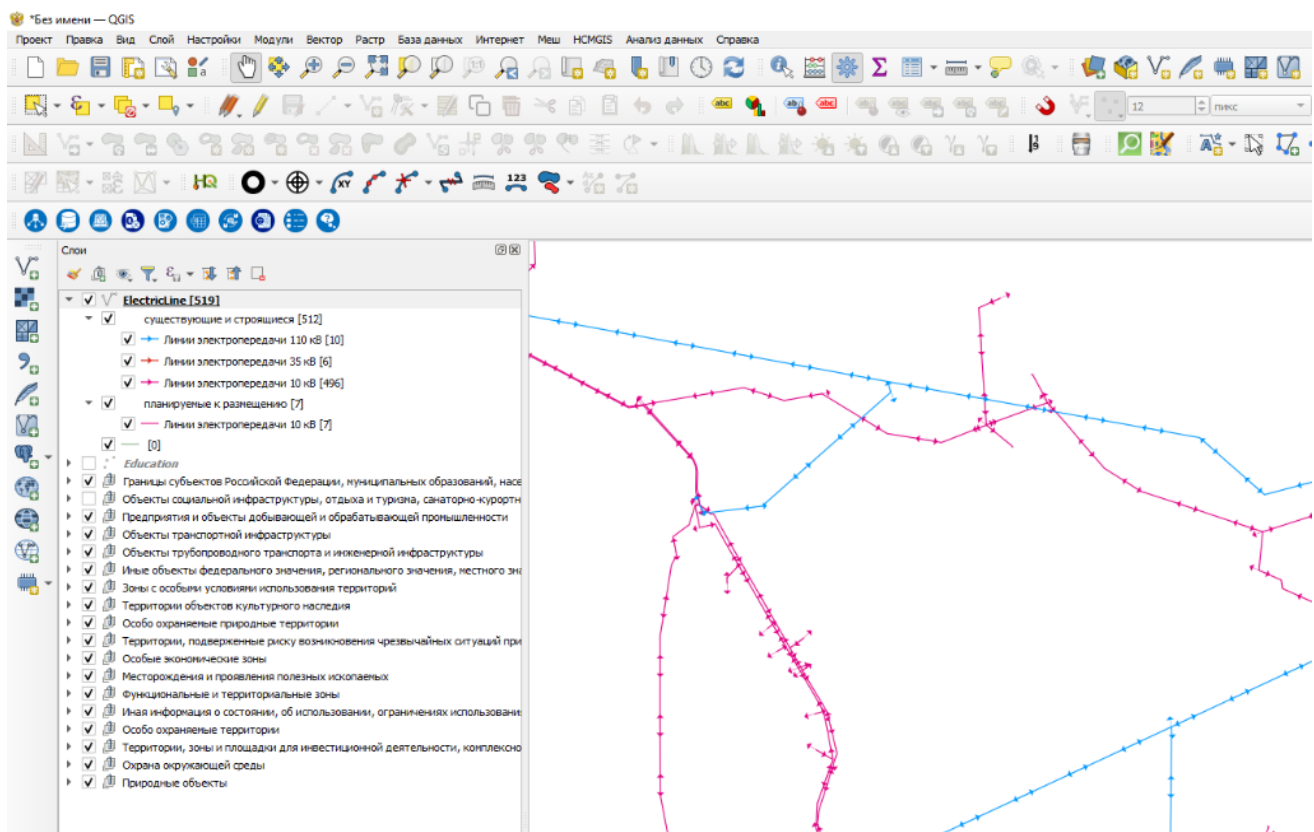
*Без имени — QGIS

Проект Правка Вид Слой Настройки Модули Вектор Растр База данных Интернет Меш HCMGIS Анализ данных Справка

12 пикс

123

Слои

ElectricLine [519]
существующие и строящиеся [512]
Линии электропередачи 110 кВ [10]
Линии электропередачи 35 кВ [6]
Линии электропередачи 10 кВ [496]
планируемые к размещению [7]
Линии электропередачи 10 кВ [7]
[0]
Education
Границы субъектов Российской Федерации, муниципальных образований, насе
Объекты социальной инфраструктуры, отдыха и туризма, санаторно-курортн
Предприятия и объекты добывающей и обрабатывающей промышленности
Объекты транспортной инфраструктуры
Объекты трубопроводного транспорта и инженерной инфраструктуры
Иные объекты федерального значения, регионального значения, местного зна
Зоны с особыми условиями использования территорий
Территории объектов культурного наследия
Особо охраняемые природные территории
Территории, подверженные риску возникновения чрезвычайных ситуаций при
Особые экономические зоны
Месторождения и проявления полезных ископаемых
Функциональные и территориальные зоны
Иная информация о состоянии, об использовании, ограничениях использовани
Особо охраняемые территории
Территории, зоны и площадки для инвестиционной деятельности, комплексно
Охрана окружающей среды
Природные объекты